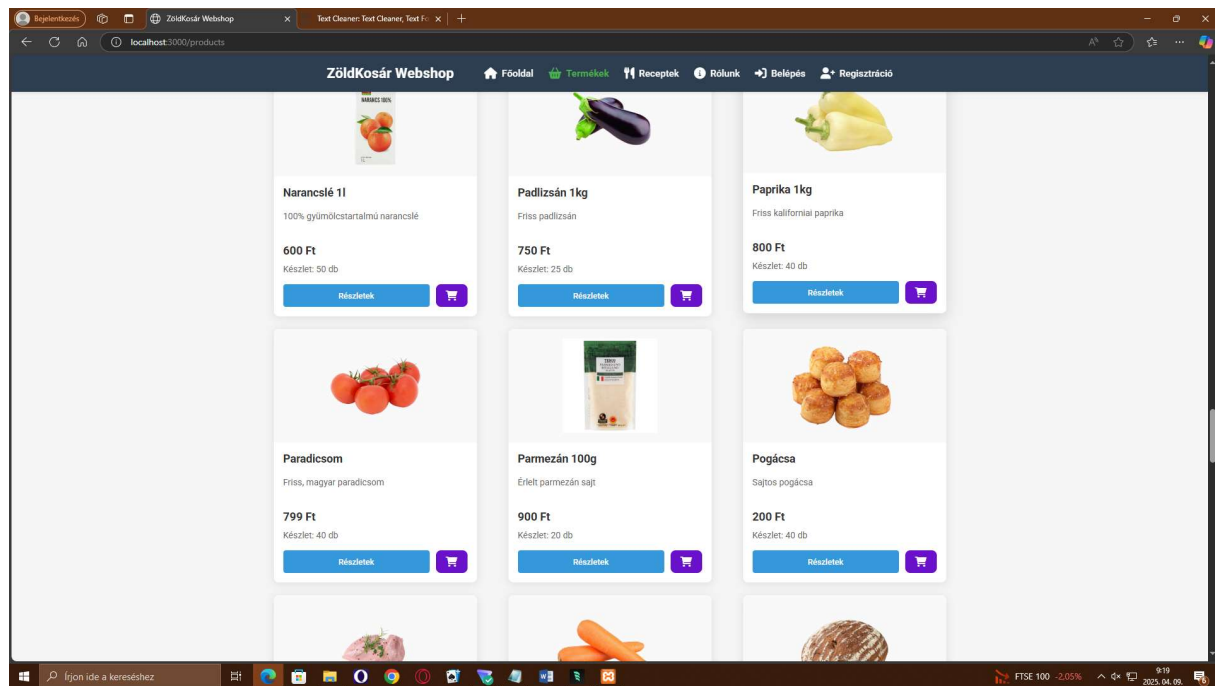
Bejelentkezés

ZöldKosár Webshop

Text Cleaner: Text Cleaner, Text Fo

localhost:3000/products

ZöldKosár Webshop

Főoldal Termékek Receptek Rólunk Belépés Regisztráció

NARANCS 100%

Narancslé 1l

100% gyümölcstartalmú narancslé

600 Ft

Készlet: 50 db

Részletek

Padlizsán 1kg

Friss padlizsán

750 Ft

Készlet: 25 db

Részletek

Paprika 1kg

Friss kaliforniai paprika

800 Ft

Készlet: 40 db

Részletek

Paradicsom

Friss, magyar paradicsom

799 Ft

Készlet: 40 db

Részletek

Parmezán 100g

Érlelt parmezán sajt

900 Ft

Készlet: 20 db

Részletek

Pogácsa

Sajtos pogácsa

200 Ft

Készlet: 40 db

Részletek

Írjon ide a kereséshez

FTSE 100 -2,05%

9:19
2025. 04. 09.